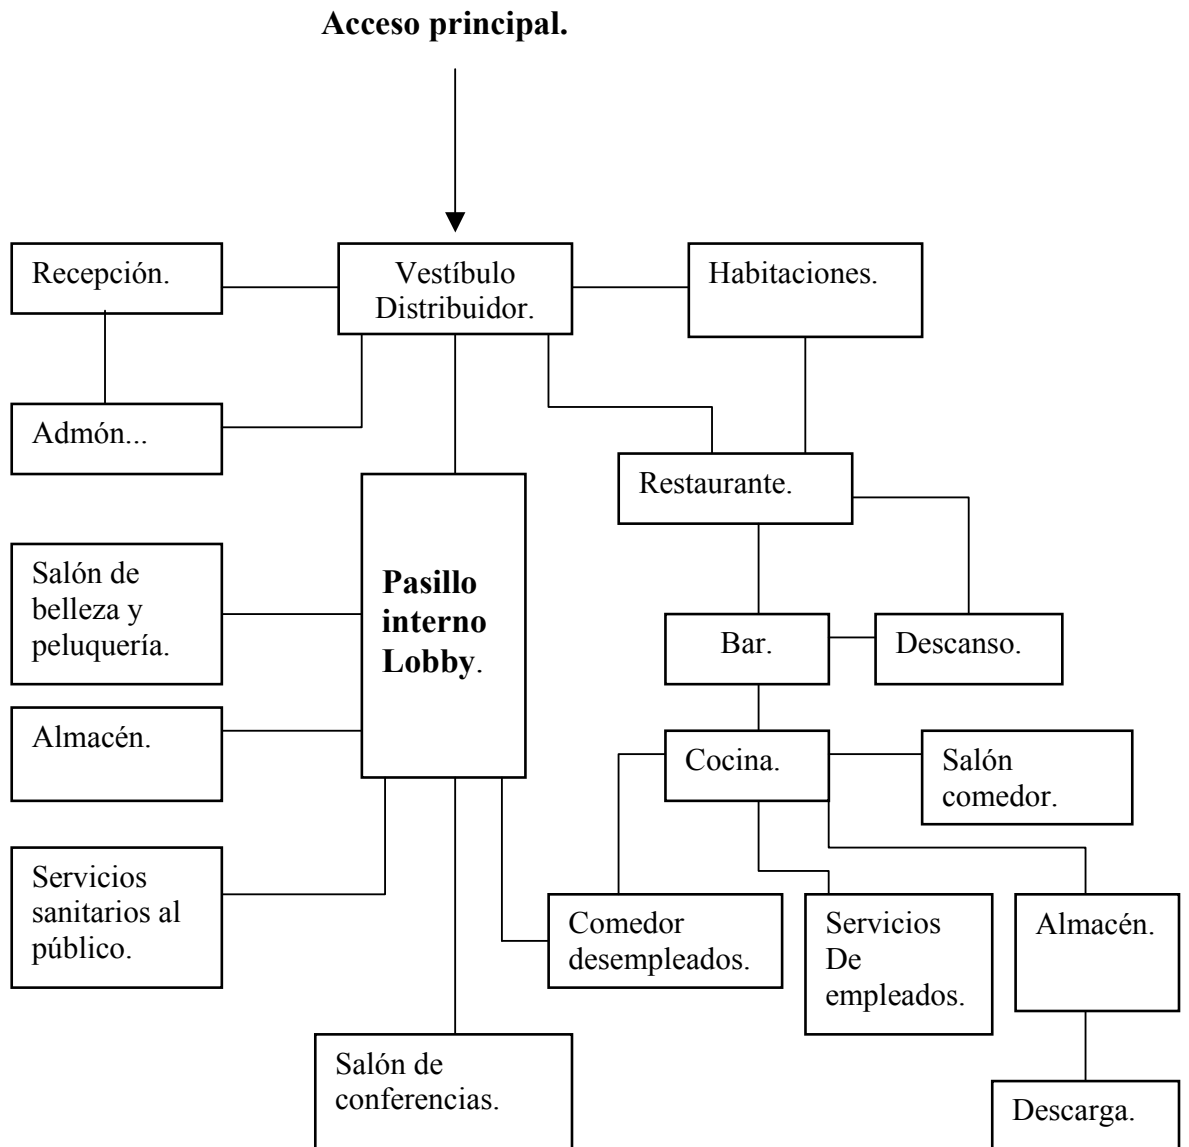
**Acceso principal.**

Recepción.

Vestíbulo Distribuidor.

Habitaciones.

Admón...

Restaurante.

Salón de belleza y peluquería.

**Pasillo interno Lobby**.

Bar.

Descanso.

Almacén.

Cocina.

Salón comedor.

Servicios sanitarios al público.

Comedor desempleados.

Servicios De empleados.

Almacén.

Salón de conferencias.

Descarga.